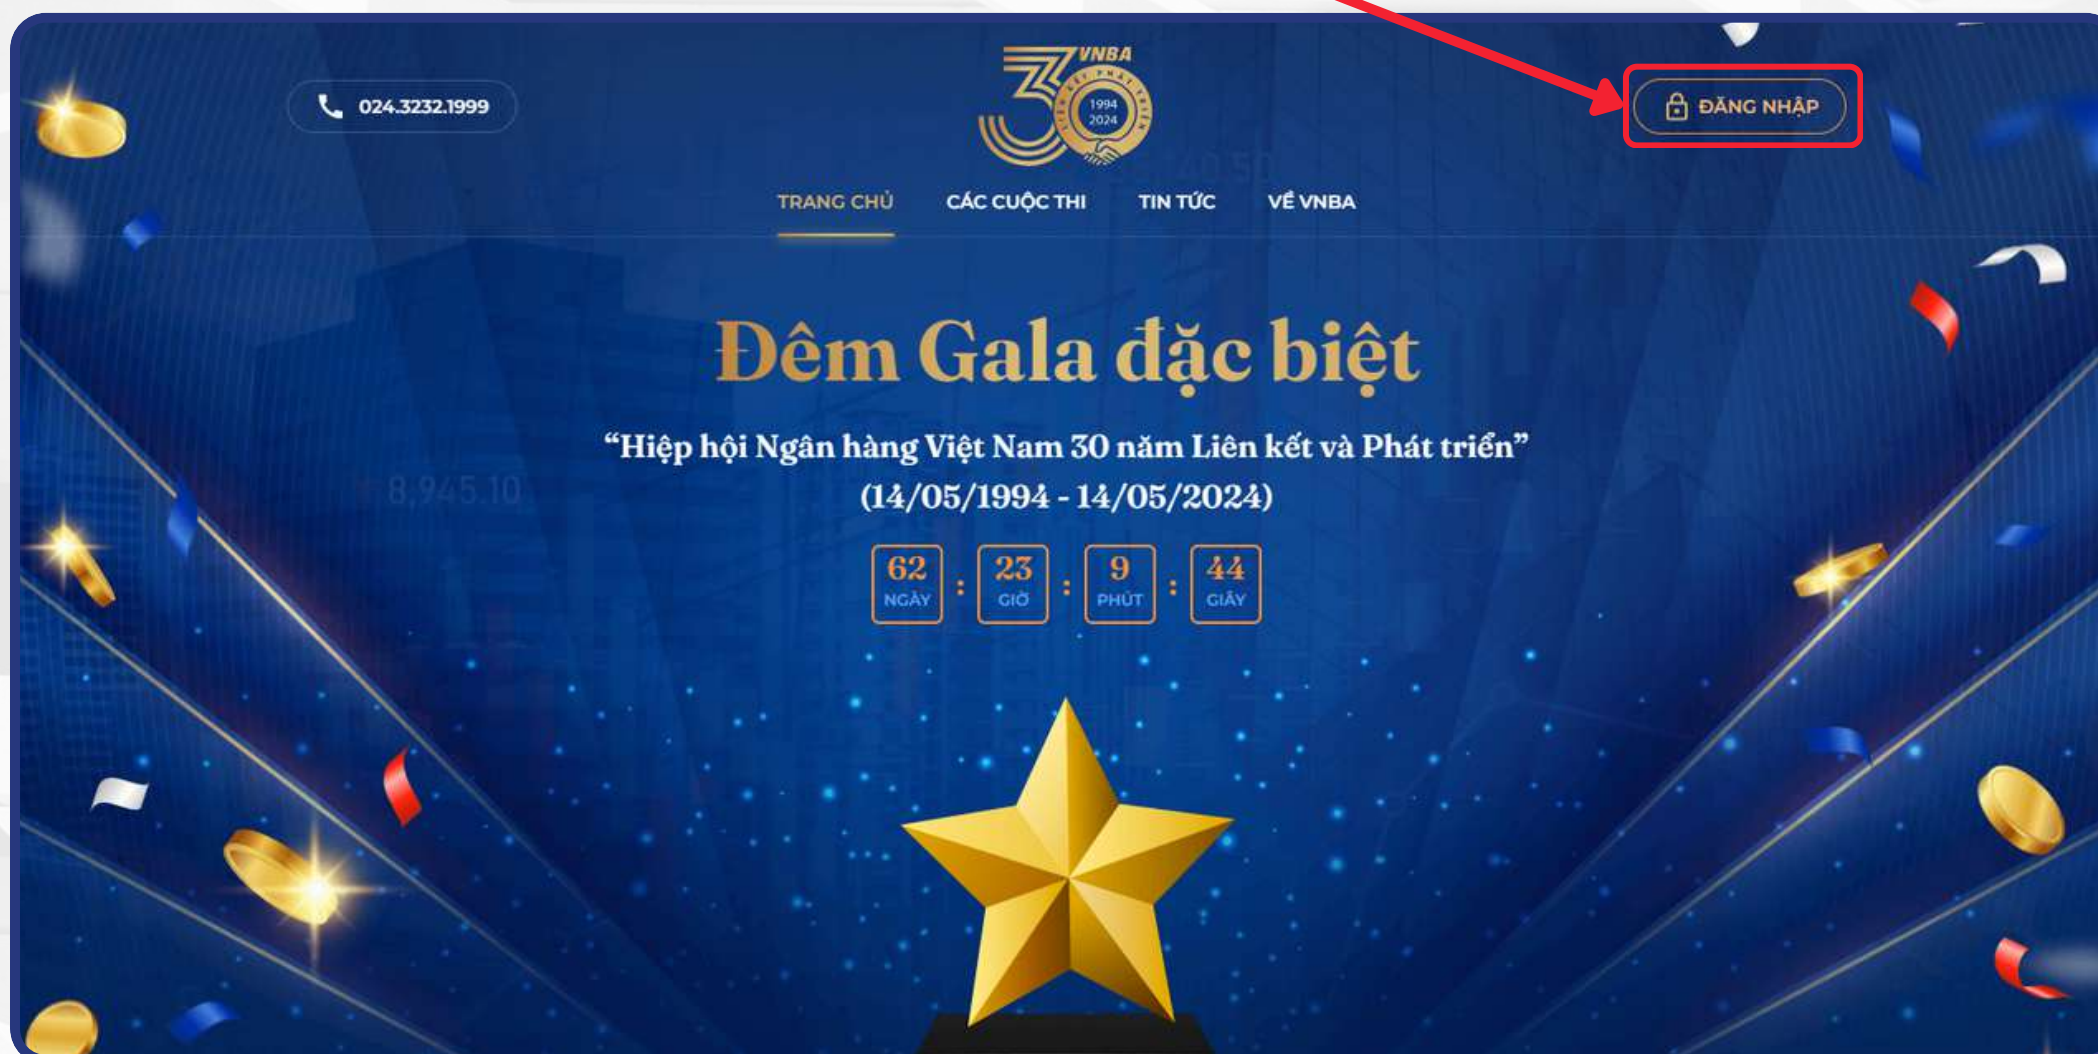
024.3232.1999

30 VNBA 1994 2024

ĐĂNG NHẬP

TRANG CHỦ CÁC CUỘC THI TIN TỨC VỀ VNBA

Đêm Gala đặc biệt

“Hiệp hội Ngân hàng Việt Nam 30 năm Liên kết và Phát triển”
(14/05/1994 - 14/05/2024)

62 NGÀY : 23 GIỜ : 9 PHÚT : 44 GIÂY